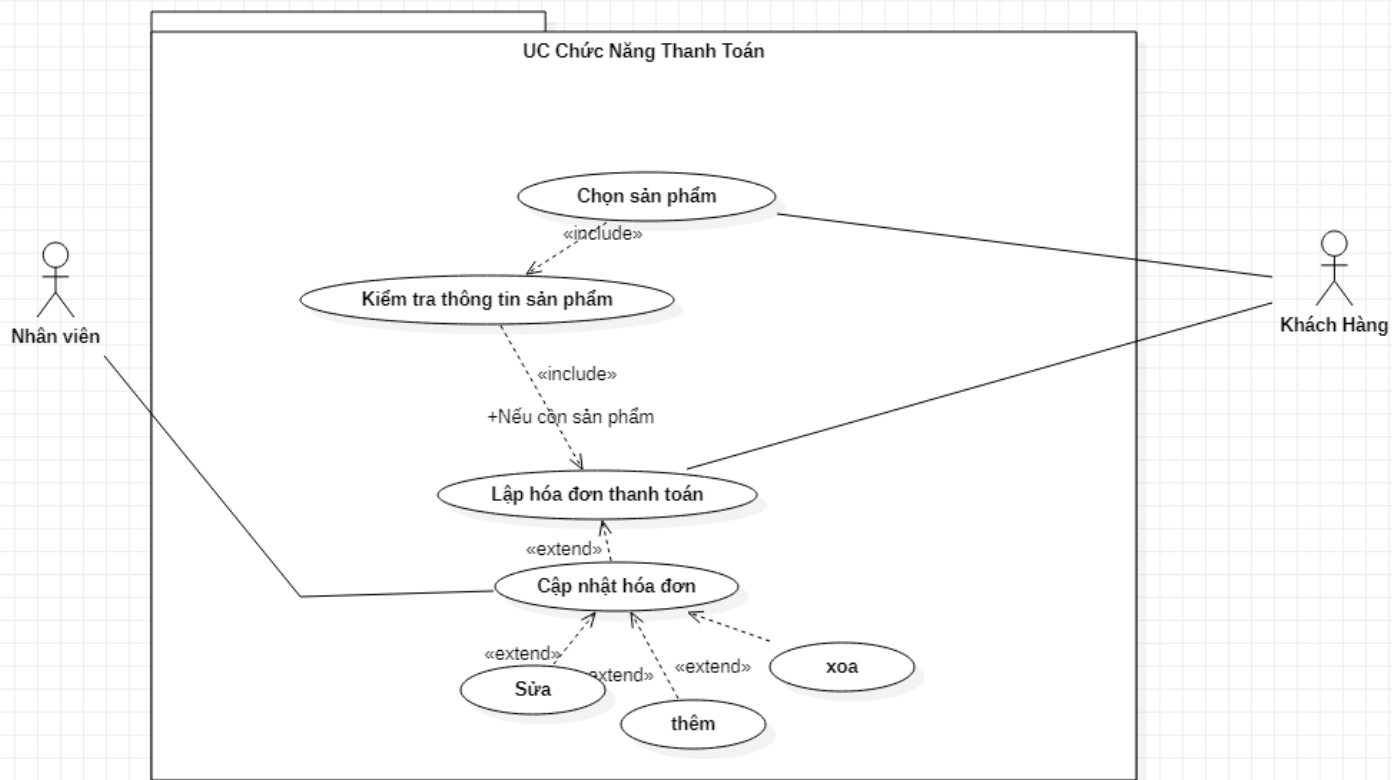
UC Chức Năng Thanh Toán

Chọn sản phẩm

«include»

Kiểm tra thông tin sản phẩm

Nhân viên

Khách Hàng

«include»

+Nếu còn sản phẩm

Lập hóa đơn thanh toán

«extend»

Cập nhật hóa đơn

«extend»

«extend»

«extend»

Sửa

thêm

xoa